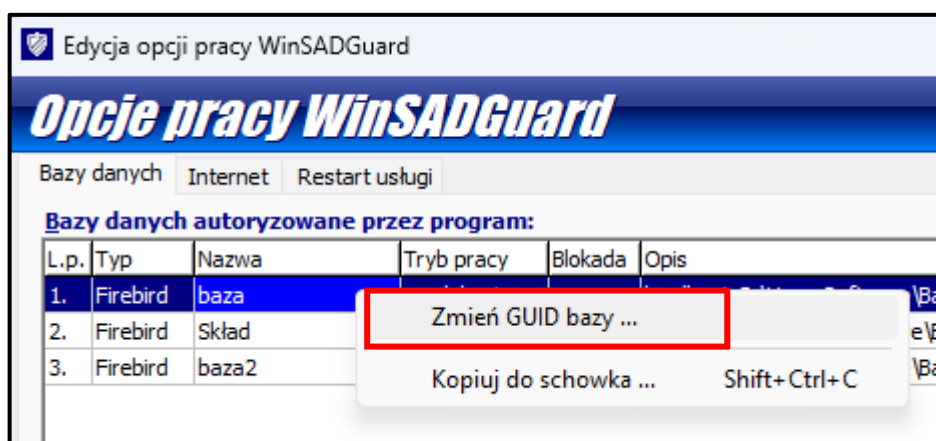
Edycja opcji pracy WinSADGuard

Opcje pracy WinSADGuard

Bazy danych | Internet | Restart usługi

Bazy danych autoryzowane przez program:

| L.p. | Typ | Nazwa | Tryb pracy | Blokada | Opis |
|---|---|---|---|---|---|
| 1. | Firebird | baza | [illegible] | | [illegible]\Ba |
| 2. | Firebird | Skład | | | e\E |
| 3. | Firebird | baza2 | | | \Ba |

Zmień GUID bazy ...

Kopiuj do schowka ... Shift+Ctrl+C